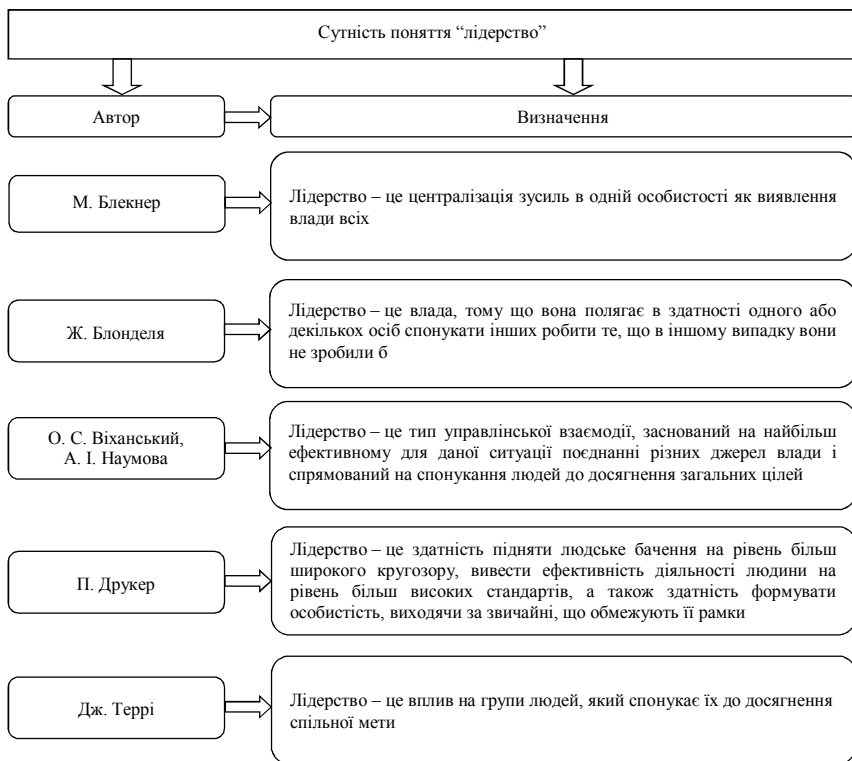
Сутність поняття “лідерство”

Автор

Визначення

М. Блекнер

Лідерство – це централізація зусиль в одній особистості як виявлення влади всіх

Ж. Блонделя

Лідерство – це влада, тому що вона полягає в здатності одного або декількох осіб спонукати інших робити те, що в іншому випадку вони не зробили б

О. С. Віханський, А. І. Наумова

Лідерство – це тип управлінської взаємодії, заснований на найбільш ефективному для даної ситуації поєднанні різних джерел влади і спрямований на спонукання людей до досягнення загальних цілей

П. Друкер

Лідерство – це здатність підняти людське бачення на рівень більш широкого кругозору, вивести ефективність діяльності людини на рівень більш високих стандартів, а також здатність формувати особистість, виходячи за звичайні, що обмежують її рамки

Дж. Террі

Лідерство – це вплив на групи людей, який спонукає їх до досягнення спільної мети